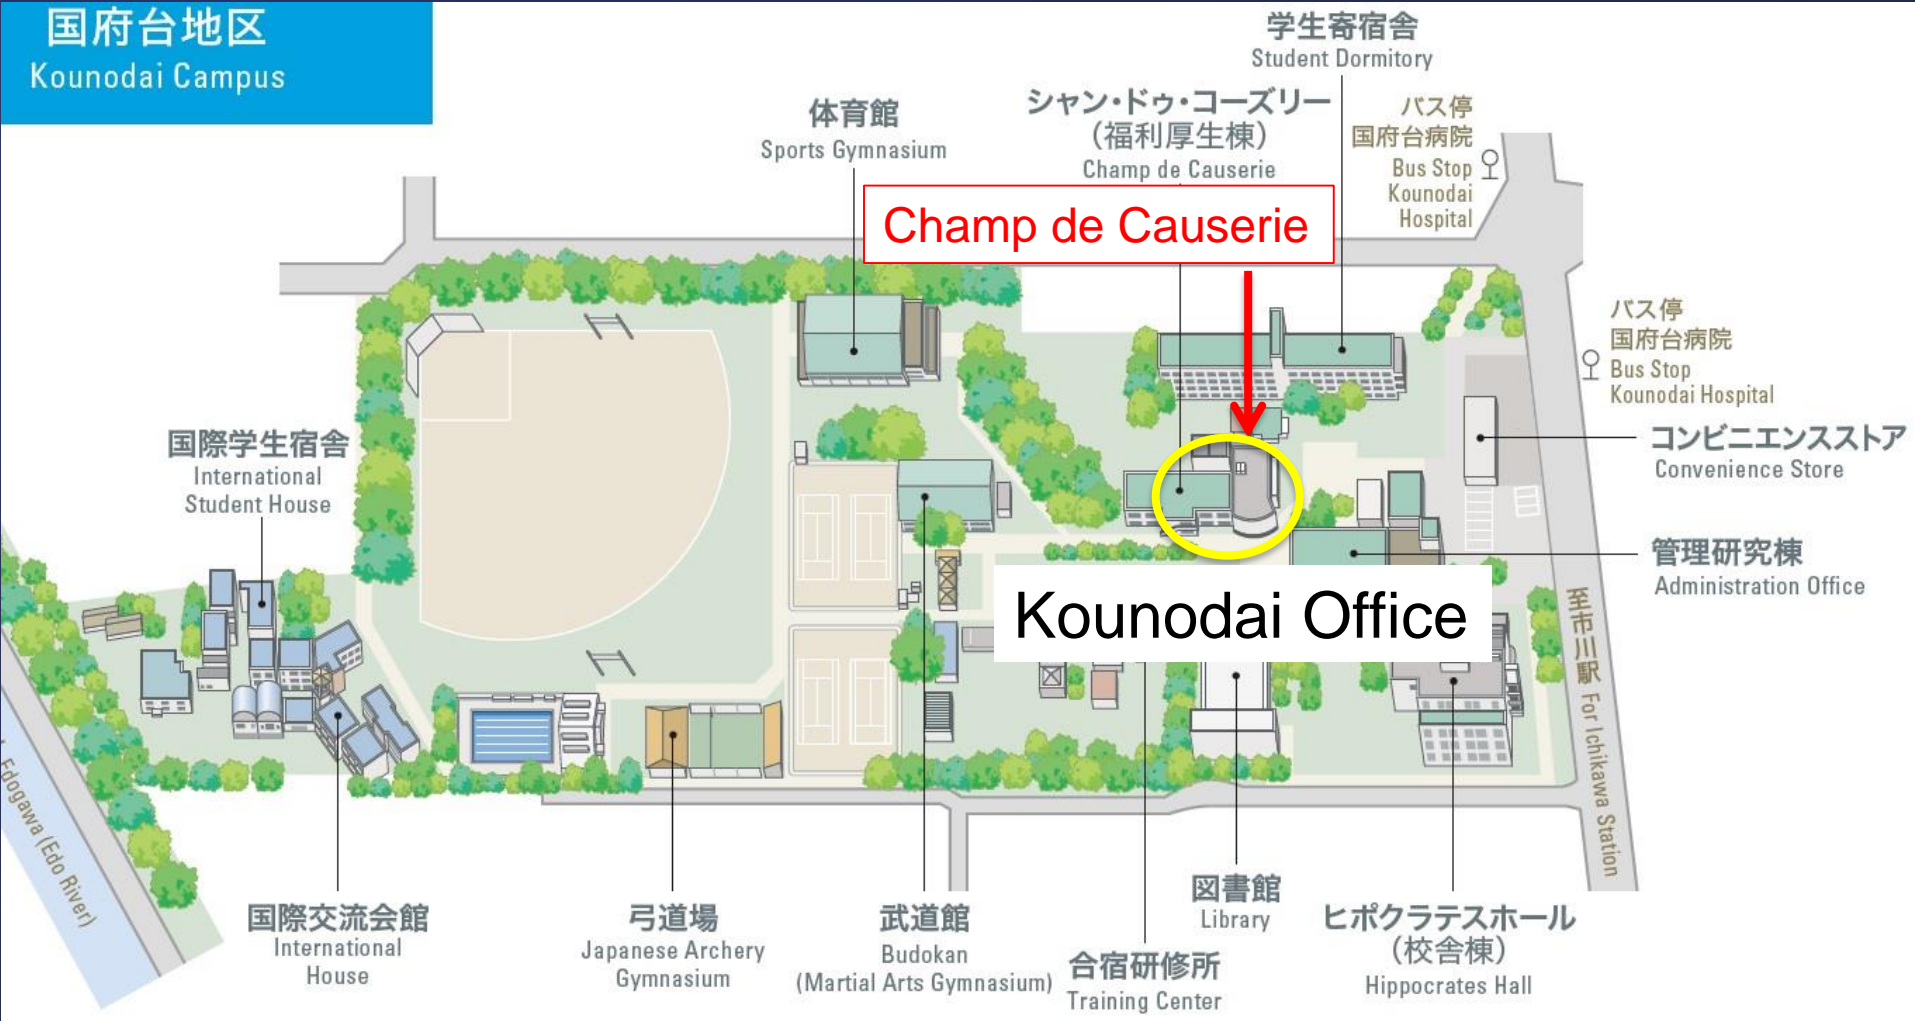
国府台地区
Kounodai Campus

体育館
Sports Gymnasium

シャン・ドゥ・コーズリー
(福利厚生棟)
Champ de Causerie

学生寄宿舎
Student Dormitory

バス停
国府台病院
Bus Stop
Kounodai
Hospital

Champ de Causerie

バス停
国府台病院
Bus Stop
Kounodai Hospital

コンビニエンスストア
Convenience Store

国際学生宿舎
International
Student House

管理研究棟
Administration Office

Kounodai Office

至市川駅 For Ichikawa Station

Edogawa (Edo River)

国際交流会館
International
House

弓道場
Japanese Archery
Gymnasium

武道館
Budokan
(Martial Arts Gymnasium)

合宿研修所
Training Center

図書館
Library

ヒポクラテスホール
(校舎棟)
Hippocrates Hall